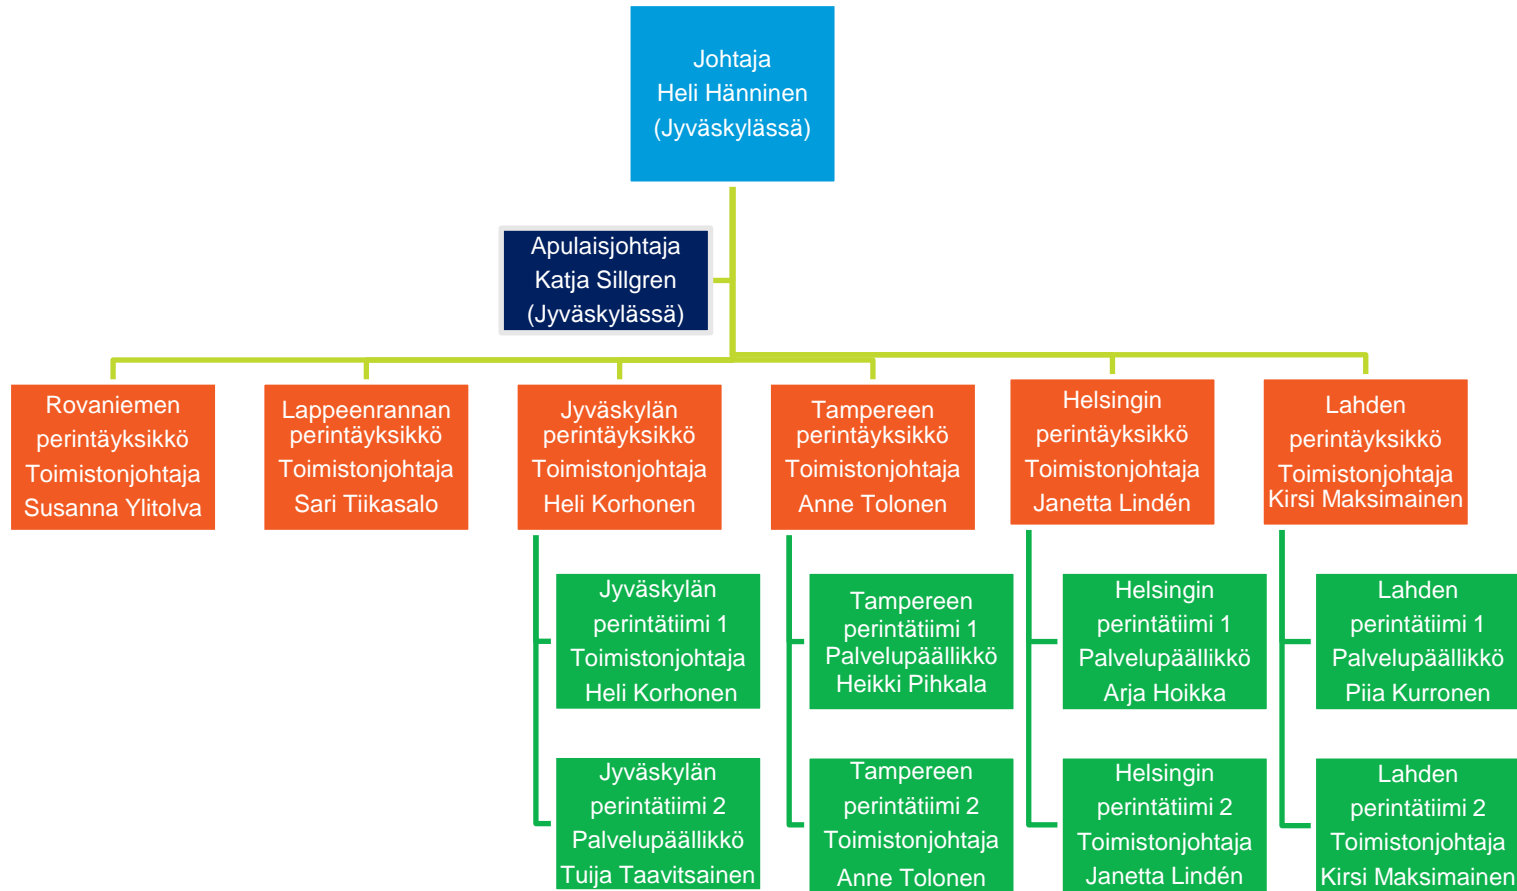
Johtaja
Heli Hänninen
(Jyväskylässä)

Apulaisjohtaja
Katja Sillgren
(Jyväskylässä)

Rovaniemen perintäyksikkö
Toimistonjohtaja
Susanna Ylitolva

Lappeenrannan perintäyksikkö
Toimistonjohtaja
Sari Tiikasalo

Jyväskylän perintäyksikkö
Toimistonjohtaja
Heli Korhonen

Jyväskylän perintätiimi 1
Toimistonjohtaja
Heli Korhonen

Jyväskylän perintätiimi 2
Palvelupäällikkö
Tuija Taavitsainen

Tampereen perintäyksikkö
Toimistonjohtaja
Anne Tolonen

Tampereen perintätiimi 1
Palvelupäällikkö
Heikki Pihkala

Tampereen perintätiimi 2
Toimistonjohtaja
Anne Tolonen

Helsingin perintäyksikkö
Toimistonjohtaja
Janetta Lindén

Helsingin perintätiimi 1
Palvelupäällikkö
Arja Hoikka

Helsingin perintätiimi 2
Toimistonjohtaja
Janetta Lindén

Lahden perintäyksikkö
Toimistonjohtaja
Kirsi Maksimainen

Lahden perintätiimi 1
Palvelupäällikkö
Piia Kurronen

Lahden perintätiimi 2
Toimistonjohtaja
Kirsi Maksimainen